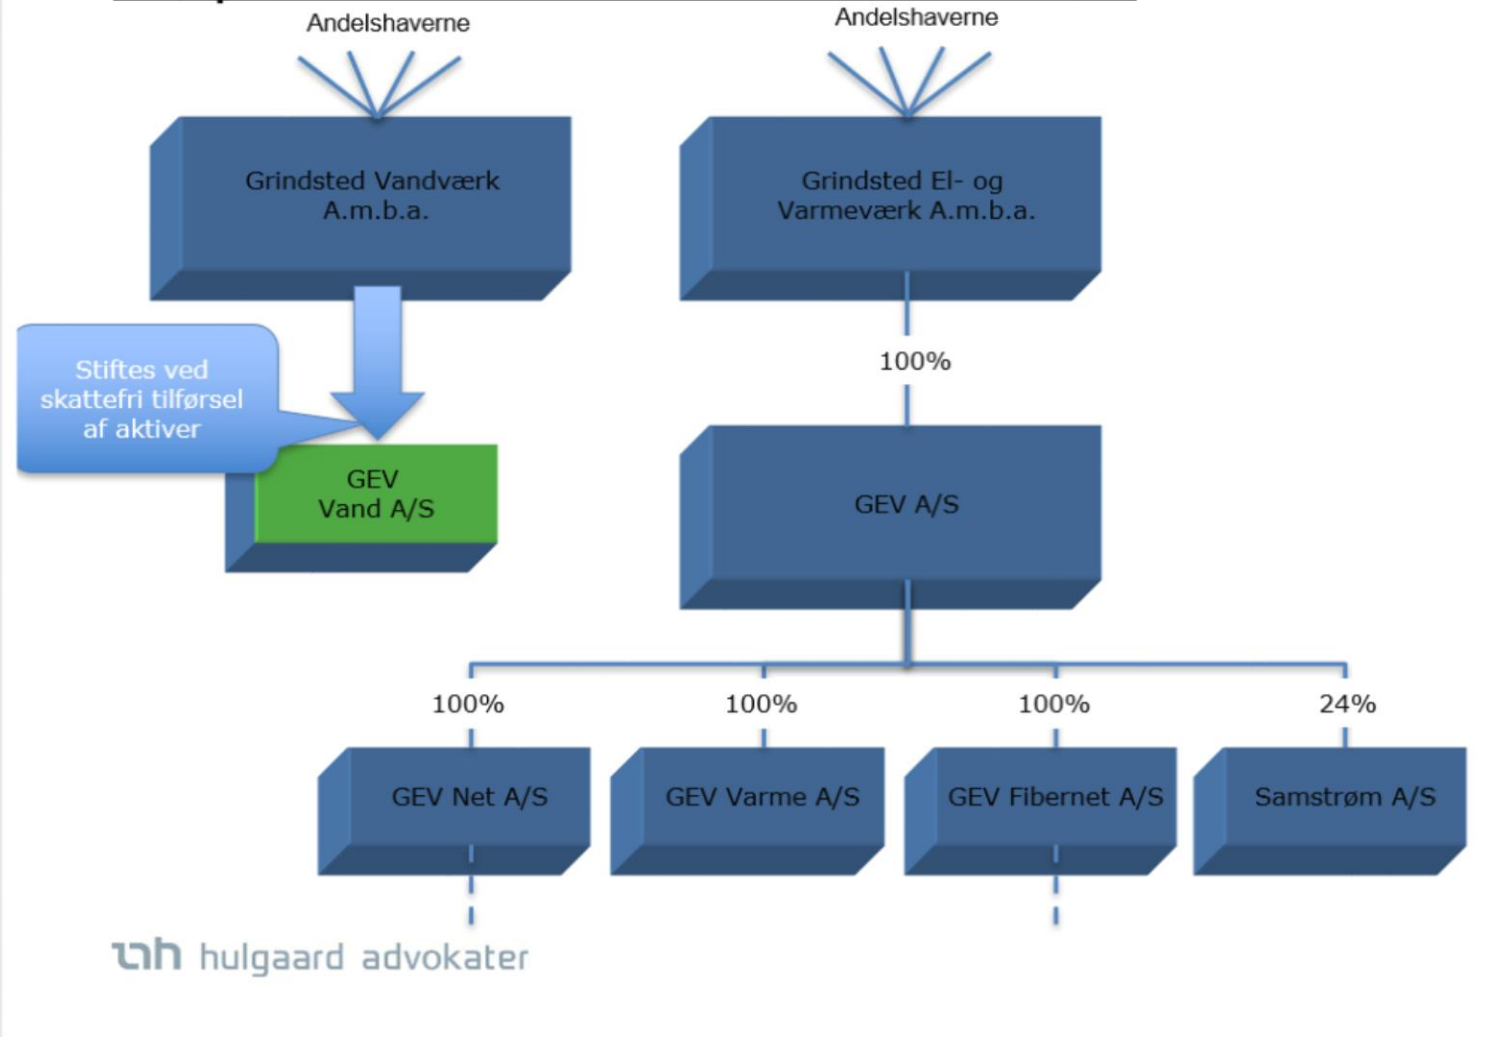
Andelshaverne

Andelshaverne

Grindsted Vandværk A.m.b.a.

Grindsted El- og Varmeværk A.m.b.a.

100%

Stiftes ved skattefri tilførsel af aktiver

GEV Vand A/S

GEV A/S

100%

100%

100%

24%

GEV Net A/S

GEV Varme A/S

GEV Fibernet A/S

Samstrøm A/S

hulgaard advokater